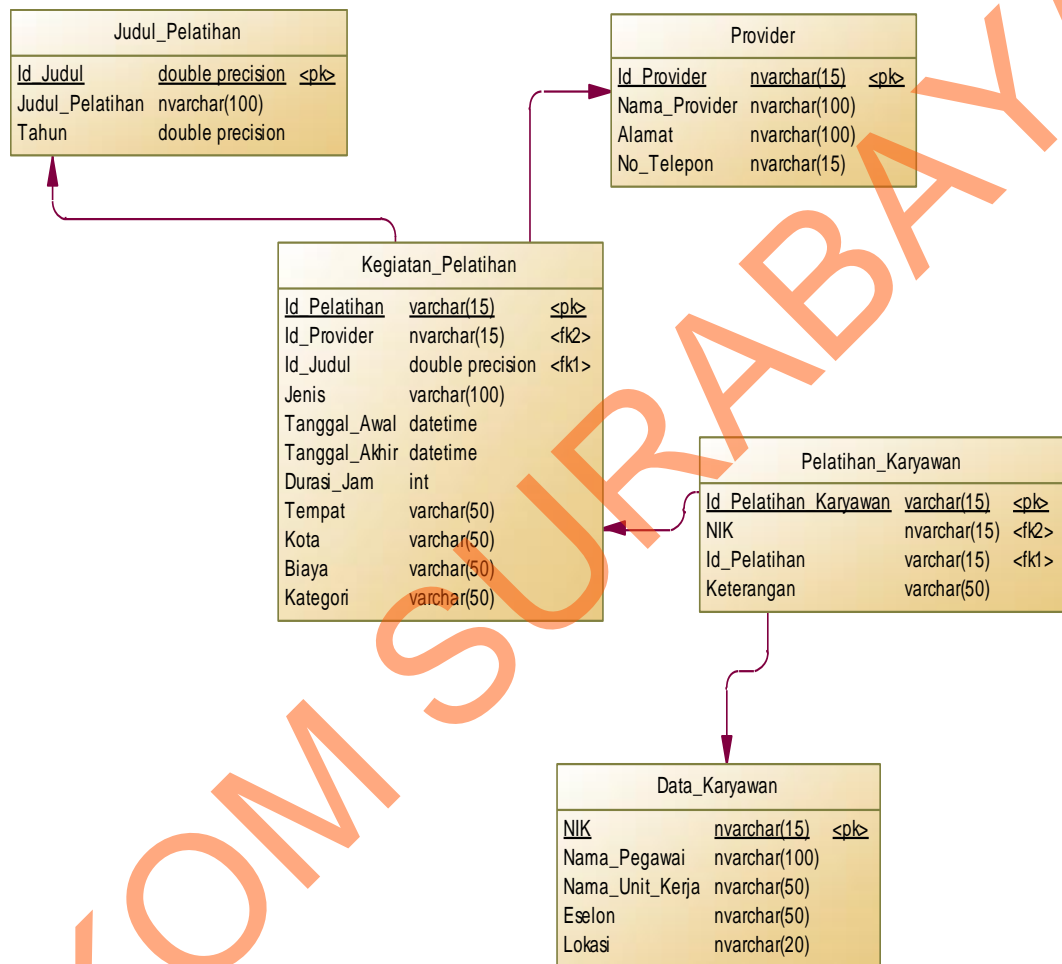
Judul_Pelatihan

| Id_Judul | double precision | <pk> |
|---|---|---|
| Judul_Pelatihan | nvarchar(100) | |
| Tahun | double precision | |

Provider

| Id_Provider | nvarchar(15) | <pk> |
|---|---|---|
| Nama_Provider | nvarchar(100) | |
| Alamat | nvarchar(100) | |
| No_Telepon | nvarchar(15) | |

Kegiatan_Pelatihan

| Id_Pelatihan | varchar(15) | <pk> |
|---|---|---|
| Id_Provider | nvarchar(15) | <fk2> |
| Id_Judul | double precision | <fk1> |
| Jenis | varchar(100) | |
| Tanggal_Awal | datetime | |
| Tanggal_Akhir | datetime | |
| Durasi_Jam | int | |
| Tempat | varchar(50) | |
| Kota | varchar(50) | |
| Biaya | varchar(50) | |
| Kategori | varchar(50) | |

Pelatihan_Karyawan

| Id_Pelatihan_Karyawan | varchar(15) | <pk> |
|---|---|---|
| NIK | nvarchar(15) | <fk2> |
| Id_Pelatihan | varchar(15) | <fk1> |
| Keterangan | varchar(50) | |

Data_Karyawan

| NIK | nvarchar(15) | <pk> |
|---|---|---|
| Nama_Pegawai | nvarchar(100) | |
| Nama_Unit_Kerja | nvarchar(50) | |
| Eselon | nvarchar(50) | |
| Lokasi | nvarchar(20) | |

OM SURABAYA